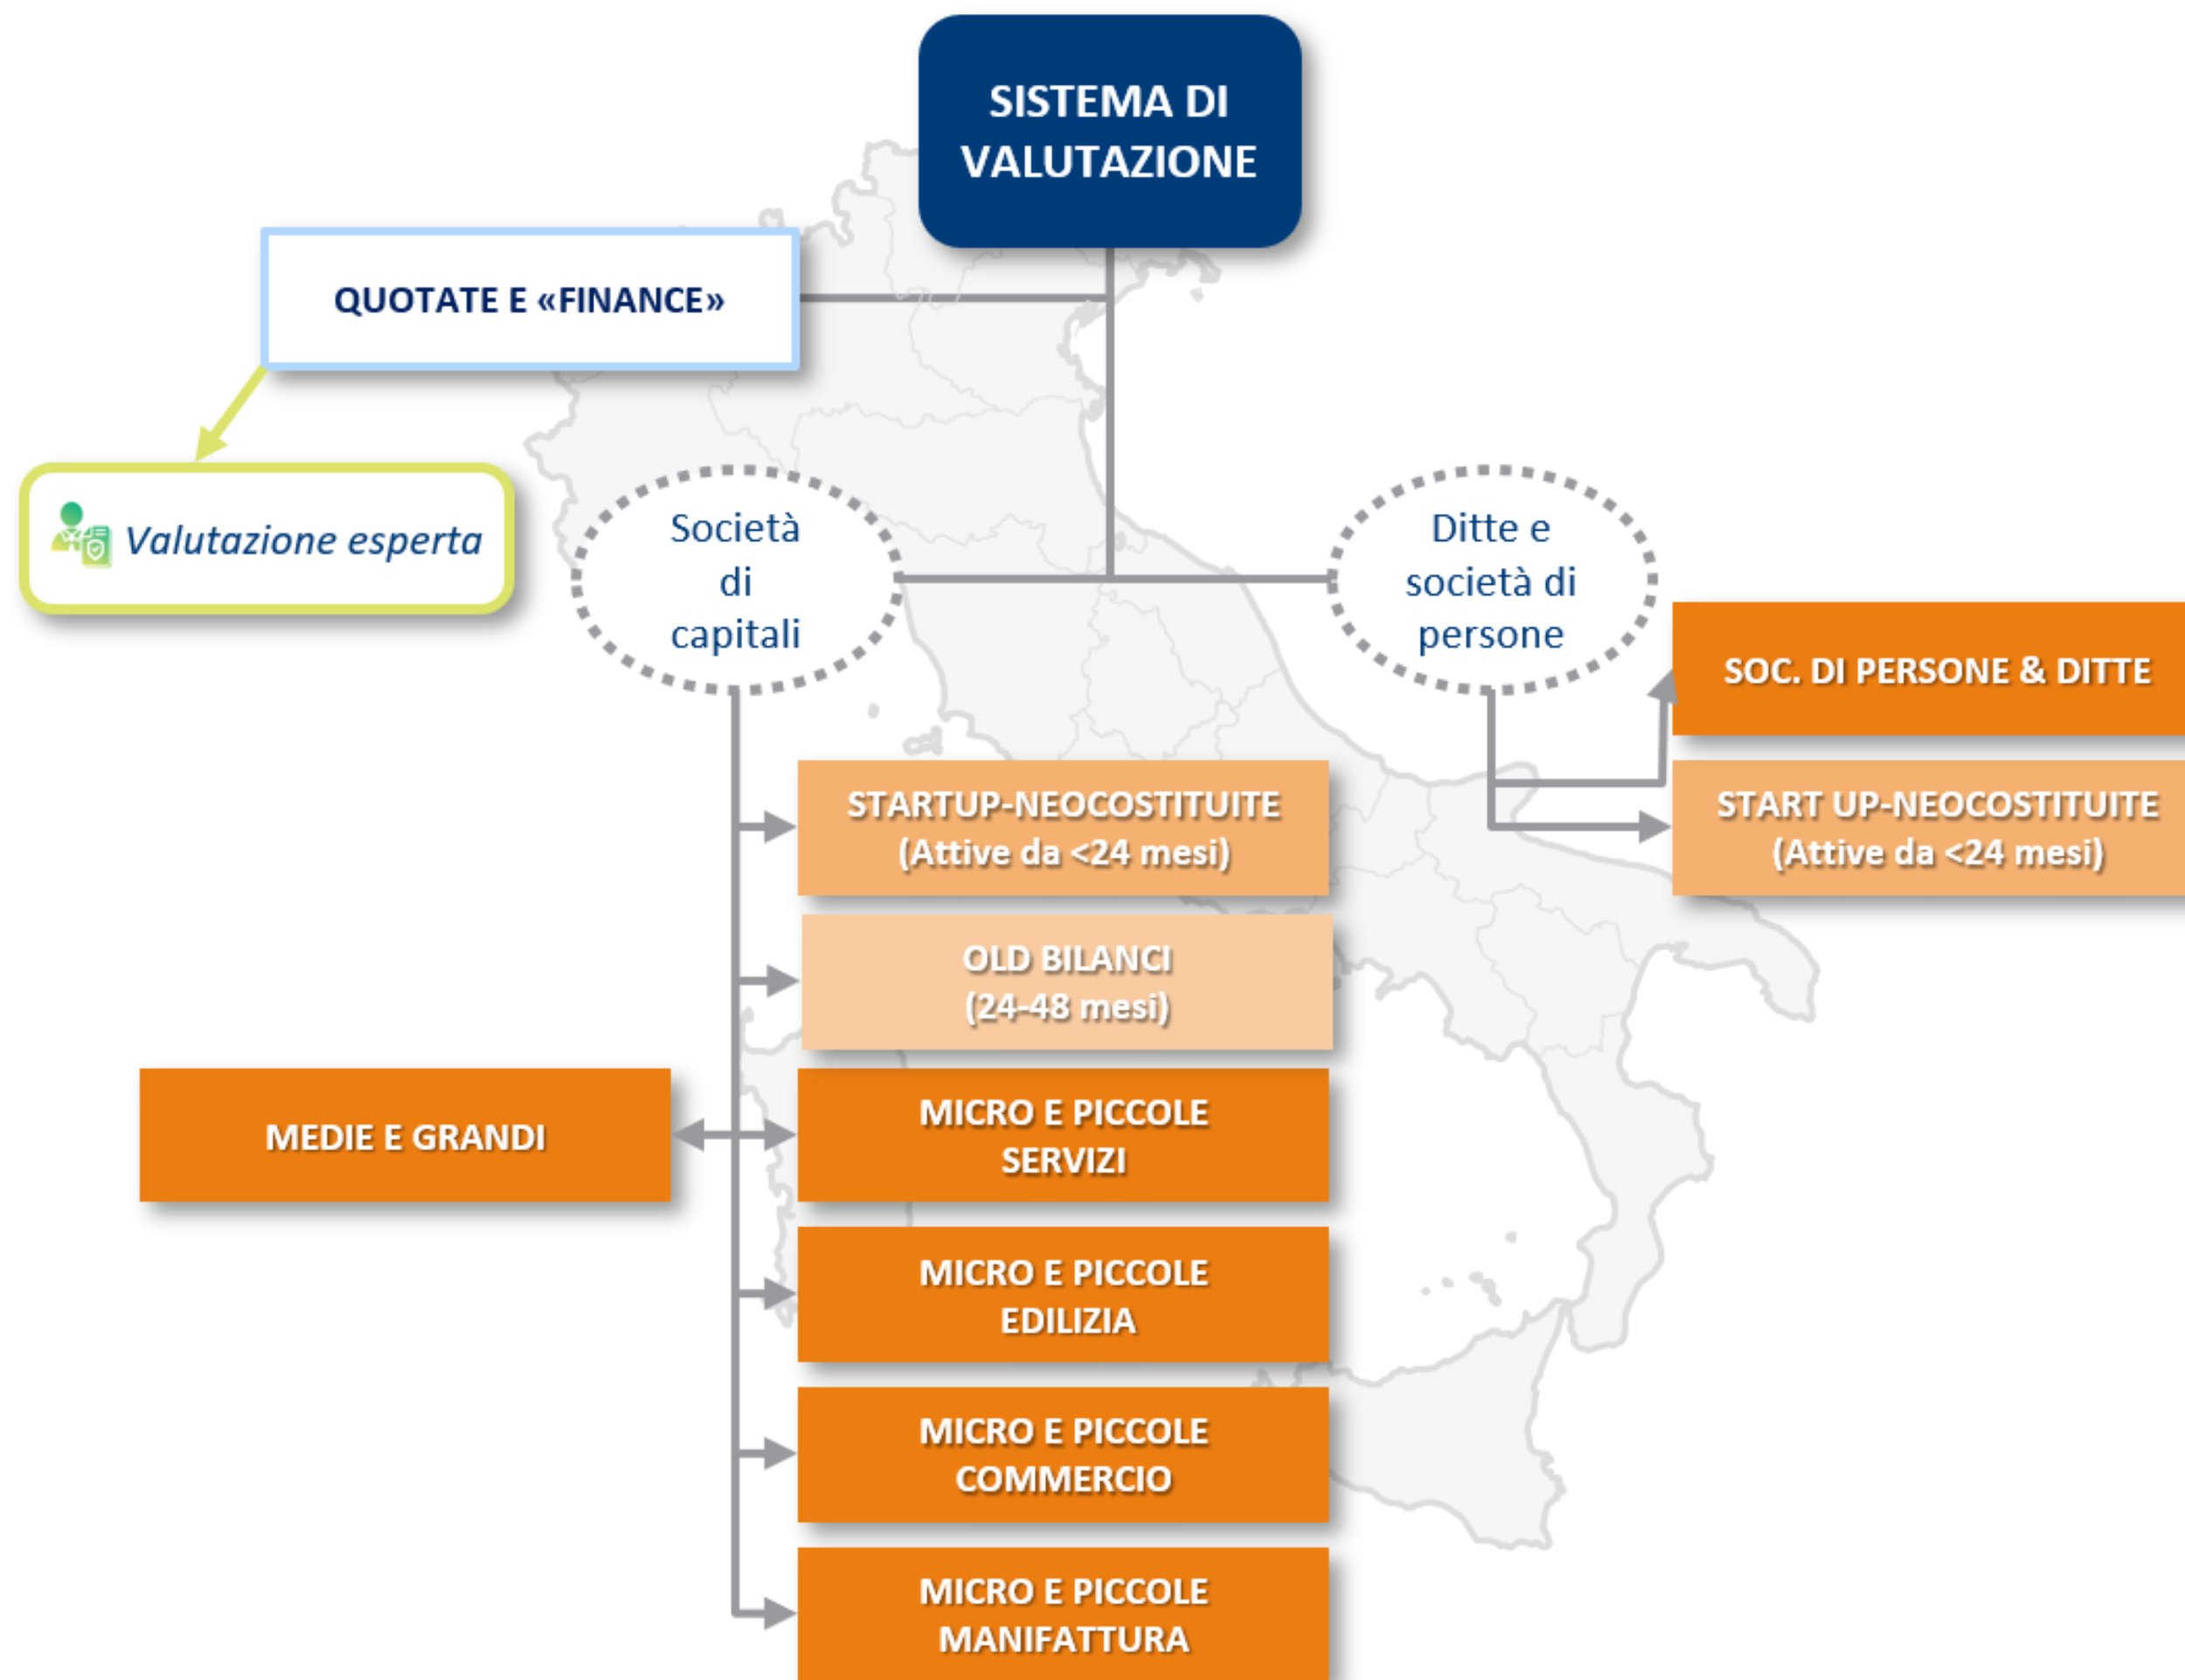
SISTEMA DI VALUTAZIONE

QUOTATE E «FINANCE»

Valutazione esperta

Società di capitali

Ditte e società di persone

SOC. DI PERSONE & DITTE

START UP-NEOCOSTITUITE (Attive da <24 mesi)

STARTUP-NEOCOSTITUITE (Attive da <24 mesi)

OLD BILANCI (24-48 mesi)

MEDIE E GRANDI

MICRO E PICCOLE SERVIZI

MICRO E PICCOLE EDILIZIA

MICRO E PICCOLE COMMERCIO

MICRO E PICCOLE MANIFATTURA